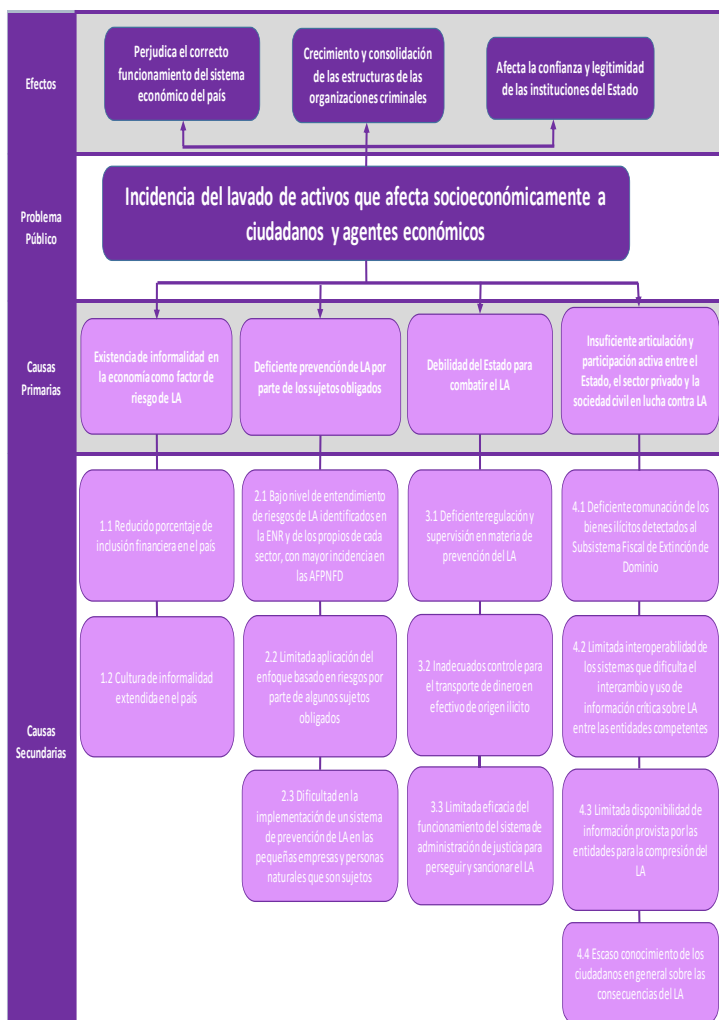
Efectos

Perjudica el correcto funcionamiento del sistema económico del país

Crecimiento y consolidación de las estructuras de las organizaciones criminales

Afecta la confianza y legitimidad de las instituciones del Estado

Problema Público

Incidencia del lavado de activos que afecta socioeconómicamente a ciudadanos y agentes económicos

Causas Primarias

Existencia de informalidad en la economía como factor de riesgo de LA

Deficiente prevención de LA por parte de los sujetos obligados

Debilidad del Estado para combatir el LA

Insuficiente articulación y participación activa entre el Estado, el sector privado y la sociedad civil en lucha contra LA

Causas Secundarias

1.1 Reducido porcentaje de inclusión financiera en el país

1.2 Cultura de informalidad extendida en el país

2.1 Bajo nivel de entendimiento de riesgos de LA identificados en la ENR y de los propios de cada sector, con mayor incidencia en las AFPNFD

2.2 Limitada aplicación del enfoque basado en riesgos por parte de algunos sujetos obligados

2.3 Dificultad en la implementación de un sistema de prevención de LA en las pequeñas empresas y personas naturales que son sujetos

3.1 Deficiente regulación y supervisión en materia de prevención del LA

3.2 Inadecuados controle para el transporte de dinero en efectivo de origen ilícito

3.3 Limitada eficacia del funcionamiento del sistema de administración de justicia para perseguir y sancionar el LA

4.1 Deficiente comunación de los bienes ilícitos detectados al Subsistema Fiscal de Extinción de Dominio

4.2 Limitada interoperabilidad de los sistemas que dificulta el intercambio y uso de información crítica sobre LA entre las entidades competentes

4.3 Limitada disponibilidad de información provista por las entidades para la compresión del LA

4.4 Escaso conocimiento de los ciudadanos en general sobre las consecuencias del LA